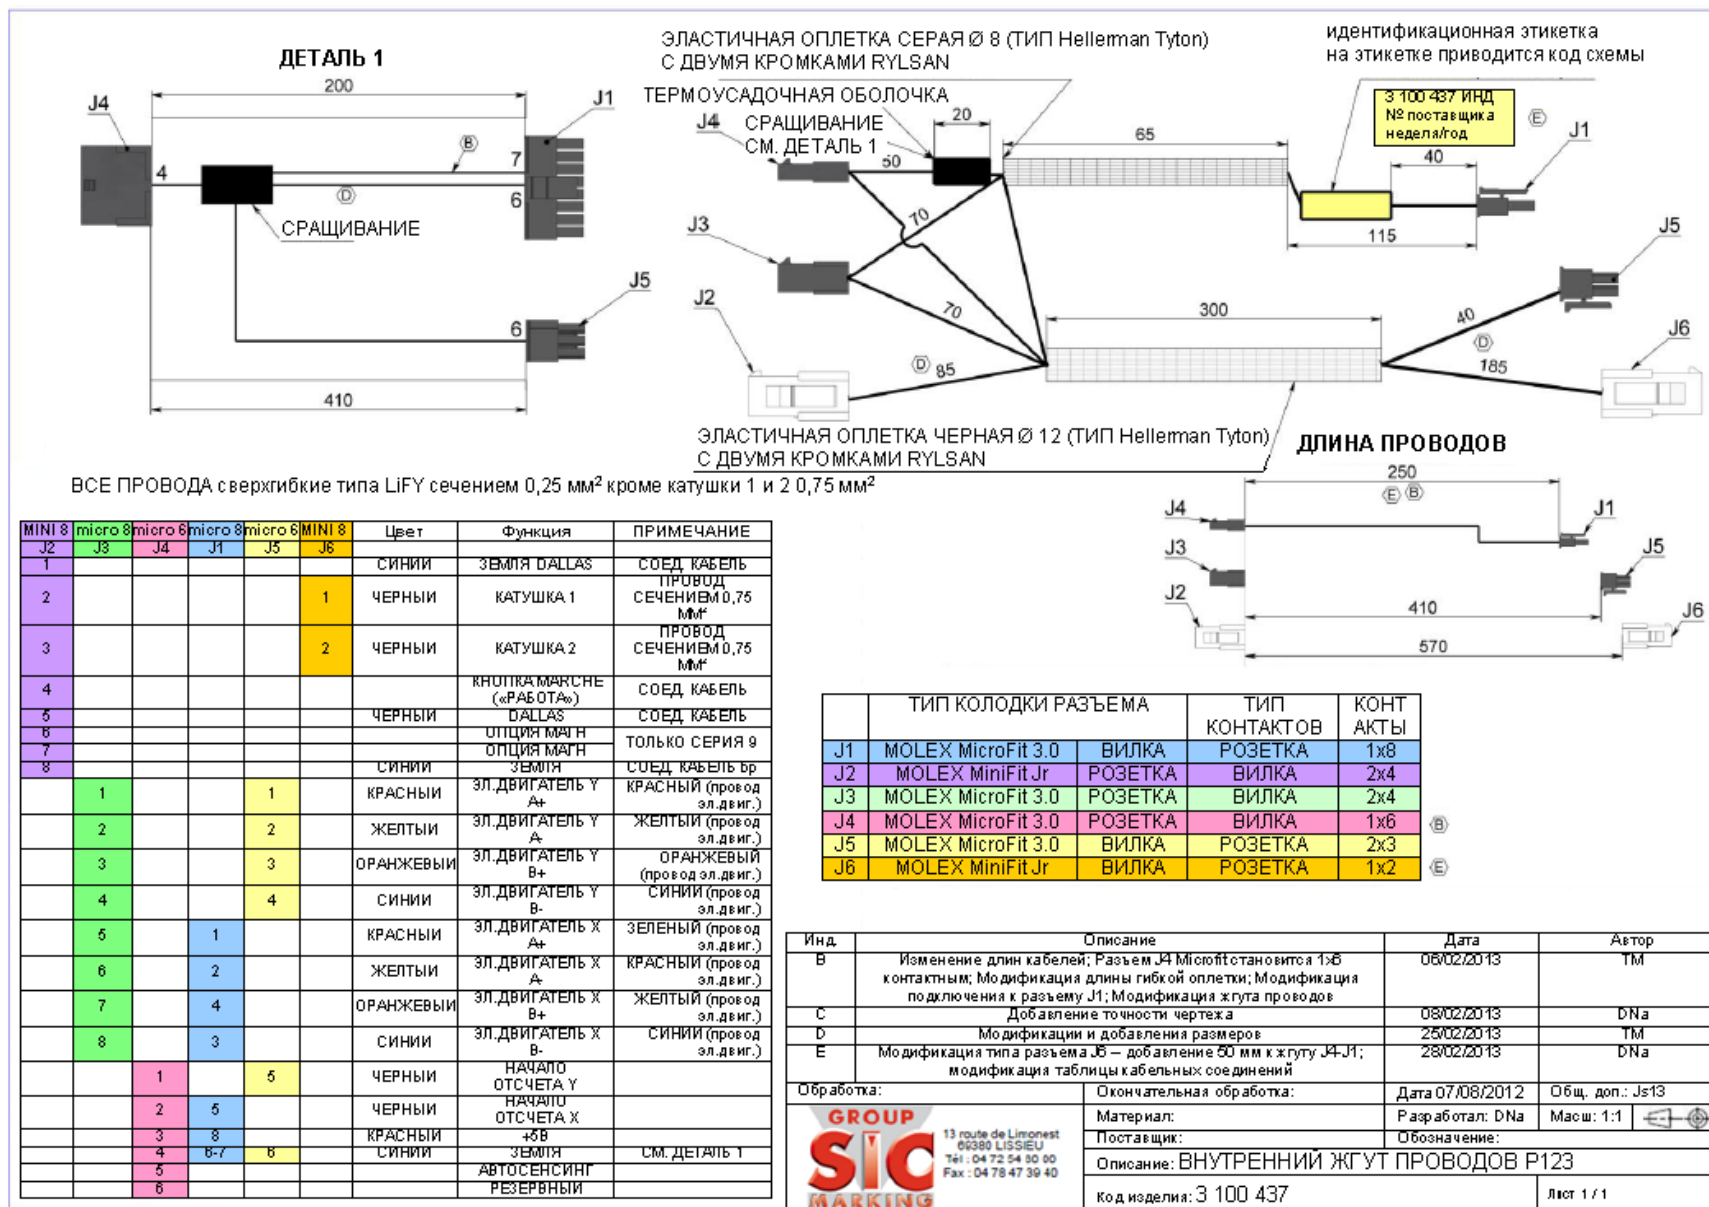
ДЕТАЛЬ 1

J4
200
J1
B
7
4
D
6
СРАЩИВАНИЕ
J5
6
410

ЭЛАСТИЧНАЯ ОПЛЕТКА СЕРАЯ Ø 8 (ТИП Hellerman Tyton)
С ДВУМЯ КРОМКАМИ RYLSAN

идентификационная этикетка
на этикетке приводится код схемы

ТЕРМОУСАДОЧНАЯ ОБОЛОЧКА
J4 СРАЩИВАНИЕ
СМ. ДЕТАЛЬ 1
20
50
65
3 100 437 ИНД
№ поставщика
неделя/год
E
J1
40
70
115
J3
J5
J2
70
300
40
D
J6
D 85
185

ЭЛАСТИЧНАЯ ОПЛЕТКА ЧЕРНАЯ Ø 12 (ТИП Hellerman Tyton)
С ДВУМЯ КРОМКАМИ RYLSAN

ДЛИНА ПРОВОДОВ

ВСЕ ПРОВОДА сверхгибкие типа LiFY сечением 0,25 мм$^2$ кроме катушки 1 и 2 0,75 мм$^2$

250
E B
J4
J1
J3
J5
J2
410
J6
570

| MINI 8 J2 | micro 8 J3 | micro 6 J4 | micro 8 J1 | micro 6 J5 | MINI 8 J6 | Цвет | Функция | ПРИМЕЧАНИЕ |
|---|---|---|---|---|---|---|---|---|
| 1 | | | | | | СИНИЙ | ЗЕМЛЯ DALLAS | СОЕД. КАБЕЛЬ |
| 2 | | | | | 1 | ЧЕРНЫЙ | КАТУШКА 1 | ПРОВОД СЕЧЕНИЕМ 0,75 ММ² |
| 3 | | | | | 2 | ЧЕРНЫЙ | КАТУШКА 2 | ПРОВОД СЕЧЕНИЕМ 0,75 ММ² |
| 4 | | | | | | | КНОПКА MARCHE («РАБОТА») | СОЕД. КАБЕЛЬ |
| 5 | | | | | | ЧЕРНЫЙ | DALLAS | СОЕД. КАБЕЛЬ |
| 6 | | | | | | | ОПЦИЯ МАГН | ТОЛЬКО СЕРИЯ 9 |
| 7 | | | | | | | ОПЦИЯ МАГН | |
| 8 | | | | | | СИНИЙ | ЗЕМЛЯ | СОЕД. КАБЕЛЬ 6р |
| | 1 | | | 1 | | КРАСНЫЙ | ЭЛ.ДВИГАТЕЛЬ Y A+ | КРАСНЫЙ (провод эл.двиг.) |
| | 2 | | | 2 | | ЖЕЛТЫЙ | ЭЛ.ДВИГАТЕЛЬ Y A- | ЖЕЛТЫЙ (провод эл.двиг.) |
| | 3 | | | 3 | | ОРАНЖЕВЫЙ | ЭЛ.ДВИГАТЕЛЬ Y B+ | ОРАНЖЕВЫЙ (провод эл.двиг.) |
| | 4 | | | 4 | | СИНИЙ | ЭЛ.ДВИГАТЕЛЬ Y B- | СИНИЙ (провод эл.двиг.) |
| | 5 | | 1 | | | КРАСНЫЙ | ЭЛ.ДВИГАТЕЛЬ X A+ | ЗЕЛЕНЫЙ (провод эл.двиг.) |
| | 6 | | 2 | | | ЖЕЛТЫЙ | ЭЛ.ДВИГАТЕЛЬ X A- | КРАСНЫЙ (провод эл.двиг.) |
| | 7 | | 4 | | | ОРАНЖЕВЫЙ | ЭЛ.ДВИГАТЕЛЬ X B+ | ЖЕЛТЫЙ (провод эл.двиг.) |
| | 8 | | 3 | | | СИНИЙ | ЭЛ.ДВИГАТЕЛЬ X B- | СИНИЙ (провод эл.двиг.) |
| | | 1 | | 5 | | ЧЕРНЫЙ | НАЧАЛО ОТСЧЕТА Y | |
| | | 2 | 5 | | | ЧЕРНЫЙ | НАЧАЛО ОТСЧЕТА X | |
| | | 3 | 8 | | | КРАСНЫЙ | +5В | |
| | | 4 | 6-7 | 6 | | СИНИЙ | ЗЕМЛЯ | СМ. ДЕТАЛЬ 1 |
| | | 5 | | | | | АВТОСЕНСИНГ | |
| | | 6 | | | | | РЕЗЕРВНЫЙ | |

| | ТИП КОЛОДКИ РАЗЪЕМА | | ТИП КОНТАКТОВ | КОНТ АКТЫ |
|---|---|---|---|---|
| J1 | MOLEX MicroFit 3.0 | ВИЛКА | РОЗЕТКА | 1x8 |
| J2 | MOLEX MiniFit Jr | РОЗЕТКА | ВИЛКА | 2x4 |
| J3 | MOLEX MicroFit 3.0 | РОЗЕТКА | ВИЛКА | 2x4 |
| J4 | MOLEX MicroFit 3.0 | РОЗЕТКА | ВИЛКА | 1x6 |
| J5 | MOLEX MicroFit 3.0 | ВИЛКА | РОЗЕТКА | 2x3 |
| J6 | MOLEX MiniFit Jr | ВИЛКА | РОЗЕТКА | 1x2 |

B
E

| Инд. | Описание | Дата | Автор |
|---|---|---|---|
| B | Изменение длин кабелей; Разъем J4 Microfit становится 1x6 контактным; Модификация длины гибкой оплетки; Модификация подключения к разъему J1; Модификация жгута проводов | 06/02/2013 | TM |
| C | Добавление точности чертежа | 08/02/2013 | DNa |
| D | Модификации и добавления размеров | 25/02/2013 | TM |
| E | Модификация типа разъема J6 – добавление 50 мм к жгуту J4-J1; модификация таблицы кабельных соединений | 28/02/2013 | DNa |

Обработка:
Окончательная обработка:
Дата 07/08/2012
Общ. доп.: Js13
GROUP SIC MARKING
13 route de Limonest 69380 LISSIEU
Tél : 04 72 54 80 00
Fax : 04 78 47 39 40
Материал:
Разработал: DNa
Масш: 1:1
Поставщик:
Обозначение:
Описание: ВНУТРЕННИЙ ЖГУТ ПРОВОДОВ P123
Код изделия: 3 100 437
Лист 1 / 1